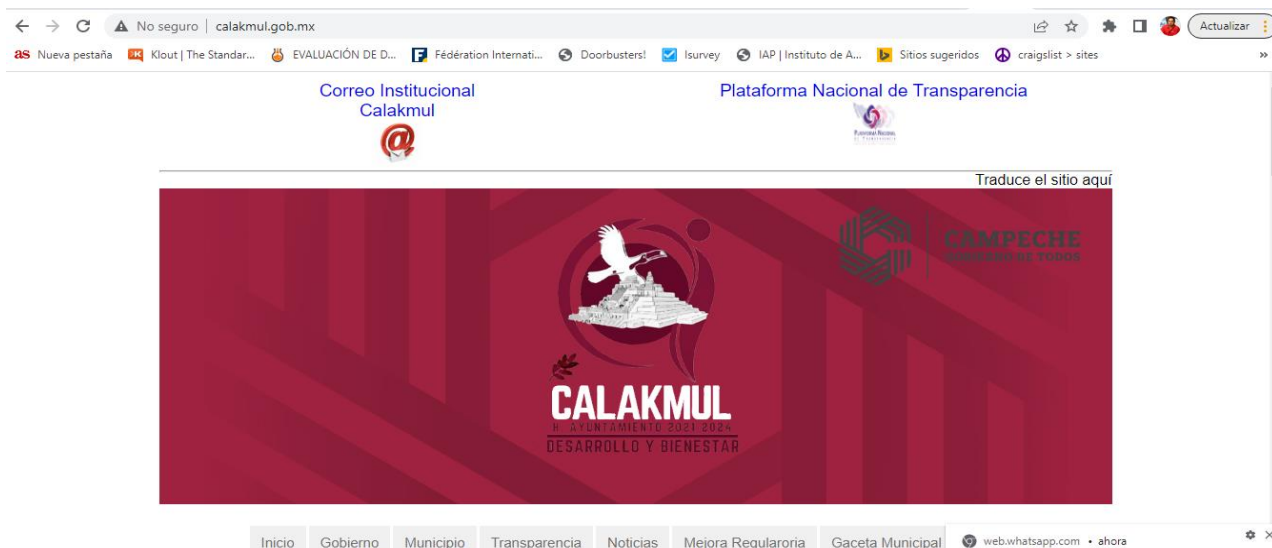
No seguro | calakmul.gob.mx

Actualizar

as Nueva pestaña Klout | The Standar... EVALUACIÓN DE D... Fédération Internati... Doorbusters! Isurvey IAP | Instituto de A... Sitios sugeridos craigslist > sites

Correo Institucional Calakmul

Plataforma Nacional de Transparencia

Traduce el sitio aquí

CAMPECHE
GOBIERNO DE TODOS

CALAKMUL
H. AYUNTAMIENTO 2021-2024
DESARROLLO Y BIENESTAR

Inicio Gobierno Municipio Transparencia Noticias Mejora Regularoria Gaceta Municipal

web.whatsapp.com • ahora